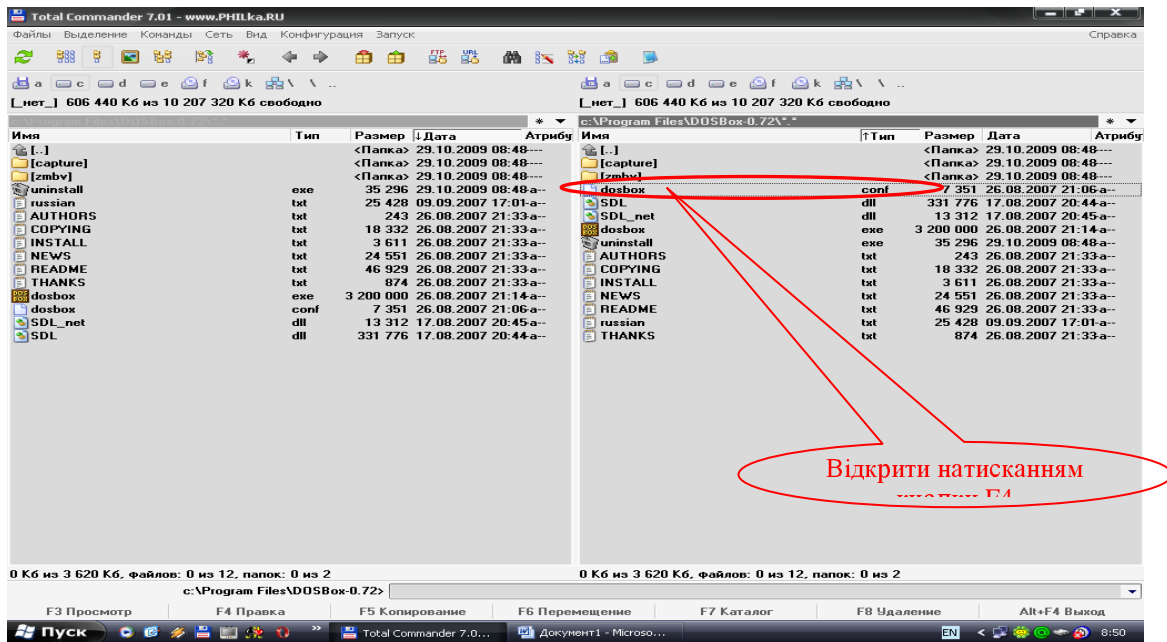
Total Commander 7.01 - www.PHILka.RU

Файлы Выделение Команды Сеть Вид Конфигурация Запуск Справка

a c d e f k \ ..

[_нет_] 606 440 Кб из 10 207 320 Кб свободно

c:\Program Files\DOSBox-0.72\*.*

| Имя | Тип | Размер | ↓Дата | Атрибу |
|---|---|---|---|---|
| [..] | | <Папка> | 29.10.2009 08:48 | --- |
| [capture] | | <Папка> | 29.10.2009 08:48 | --- |
| [zmbv] | | <Папка> | 29.10.2009 08:48 | --- |
| uninstall | exe | 35 296 | 29.10.2009 08:48 | -a-- |
| russian | txt | 25 428 | 09.09.2007 17:01 | -a-- |
| AUTHORS | txt | 243 | 26.08.2007 21:33 | -a-- |
| COPYING | txt | 18 332 | 26.08.2007 21:33 | -a-- |
| INSTALL | txt | 3 611 | 26.08.2007 21:33 | -a-- |
| NEWS | txt | 24 551 | 26.08.2007 21:33 | -a-- |
| README | txt | 46 929 | 26.08.2007 21:33 | -a-- |
| THANKS | txt | 874 | 26.08.2007 21:33 | -a-- |
| dosbox | exe | 3 200 000 | 26.08.2007 21:14 | -a-- |
| dosbox | conf | 7 351 | 26.08.2007 21:06 | -a-- |
| SDL_net | dll | 13 312 | 17.08.2007 20:45 | -a-- |
| SDL | dll | 331 776 | 17.08.2007 20:44 | -a-- |

a c d e f k \ ..

[_нет_] 606 440 Кб из 10 207 320 Кб свободно

c:\Program Files\DOSBox-0.72\*.*

| Имя | ↑Тип | Размер | Дата | Атрибу |
|---|---|---|---|---|
| [..] | | <Папка> | 29.10.2009 08:48 | --- |
| [capture] | | <Папка> | 29.10.2009 08:48 | --- |
| [zmbv] | | <Папка> | 29.10.2009 08:48 | --- |
| dosbox | conf | 7 351 | 26.08.2007 21:06 | -a-- |
| SDL | dll | 331 776 | 17.08.2007 20:44 | -a-- |
| SDL_net | dll | 13 312 | 17.08.2007 20:45 | -a-- |
| dosbox | exe | 3 200 000 | 26.08.2007 21:14 | -a-- |
| uninstall | exe | 35 296 | 29.10.2009 08:48 | -a-- |
| AUTHORS | txt | 243 | 26.08.2007 21:33 | -a-- |
| COPYING | txt | 18 332 | 26.08.2007 21:33 | -a-- |
| INSTALL | txt | 3 611 | 26.08.2007 21:33 | -a-- |
| NEWS | txt | 24 551 | 26.08.2007 21:33 | -a-- |
| README | txt | 46 929 | 26.08.2007 21:33 | -a-- |
| russian | txt | 25 428 | 09.09.2007 17:01 | -a-- |
| THANKS | txt | 874 | 26.08.2007 21:33 | -a-- |

Відкрити натисканням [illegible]

0 Кб из 3 620 Кб, файлов: 0 из 12, папок: 0 из 2

0 Кб из 3 620 Кб, файлов: 0 из 12, папок: 0 из 2

c:\Program Files\DOSBox-0.72>

F3 Просмотр F4 Правка F5 Копирование F6 Перемещение F7 Каталог F8 Удаление Alt+F4 Выход

Пуск Total Commander 7.0... Документ1 - Microso... EN 8:50